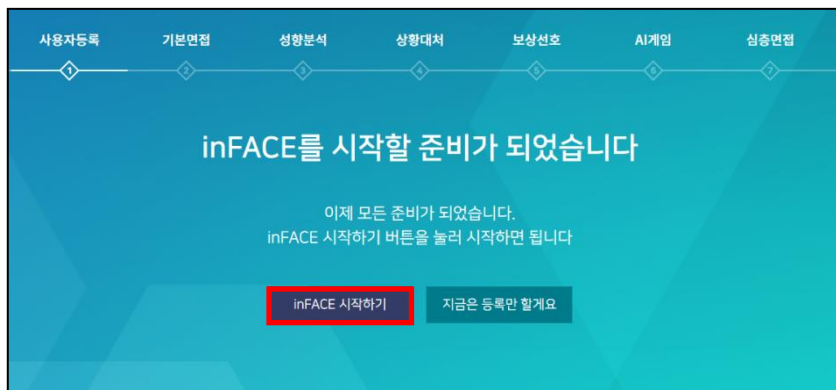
사용자등록 기본면접 성향분석 상황대처 보상선호 AI게임 심층면접

1 2 3 4 5 6 7

inFACE를 시작할 준비가 되었습니다

이제 모든 준비가 되었습니다.
inFACE 시작하기 버튼을 눌러 시작하면 됩니다

inFACE 시작하기

지금은 등록만 할게요